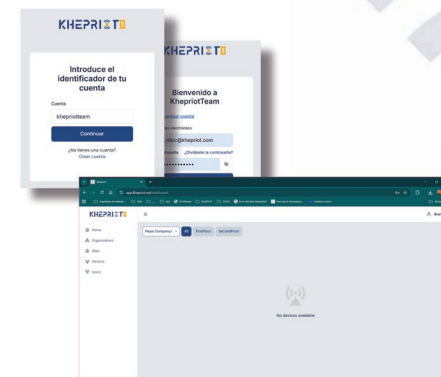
KHEPRIOT

Introduce el identificador de tu cuenta

Cuenta

khepriotteam

Continuar

¿No tienes una cuenta?
Crear cuenta

KHEPRIOT

Bienvenido a KhepriotTeam

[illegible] cuenta

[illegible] electrónico

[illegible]info@kheprIot.com

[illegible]seña ¿Olvidaste la contraseña?

••••••••••

Khepriot

KHEPRIOT

Home

Organizations

Sites

Devices

Users

Repsol Company1

All

FirstFloor

SecondFloor

No devices available